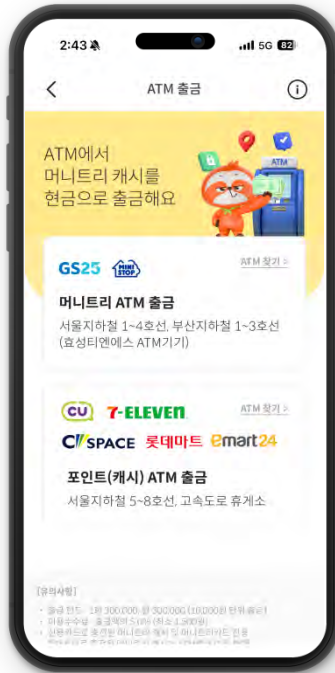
2:43 5G 82

ATM 출금

ATM에서
머니트리 캐시를
현금으로 출금해요

ATM

GS25 MINI STOP

ATM 찾기 >

머니트리 ATM 출금

서울지하철 1~4호선, 부산지하철 1~3호선
(효성티엔에스 ATM기기)

CU 7-ELEVEN

ATM 찾기 >

CU SPACE 롯데마트 emart24

포인트(캐시) ATM 출금

서울지하철 5~8호선, 고속도로 휴게소

[유의사항]

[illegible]